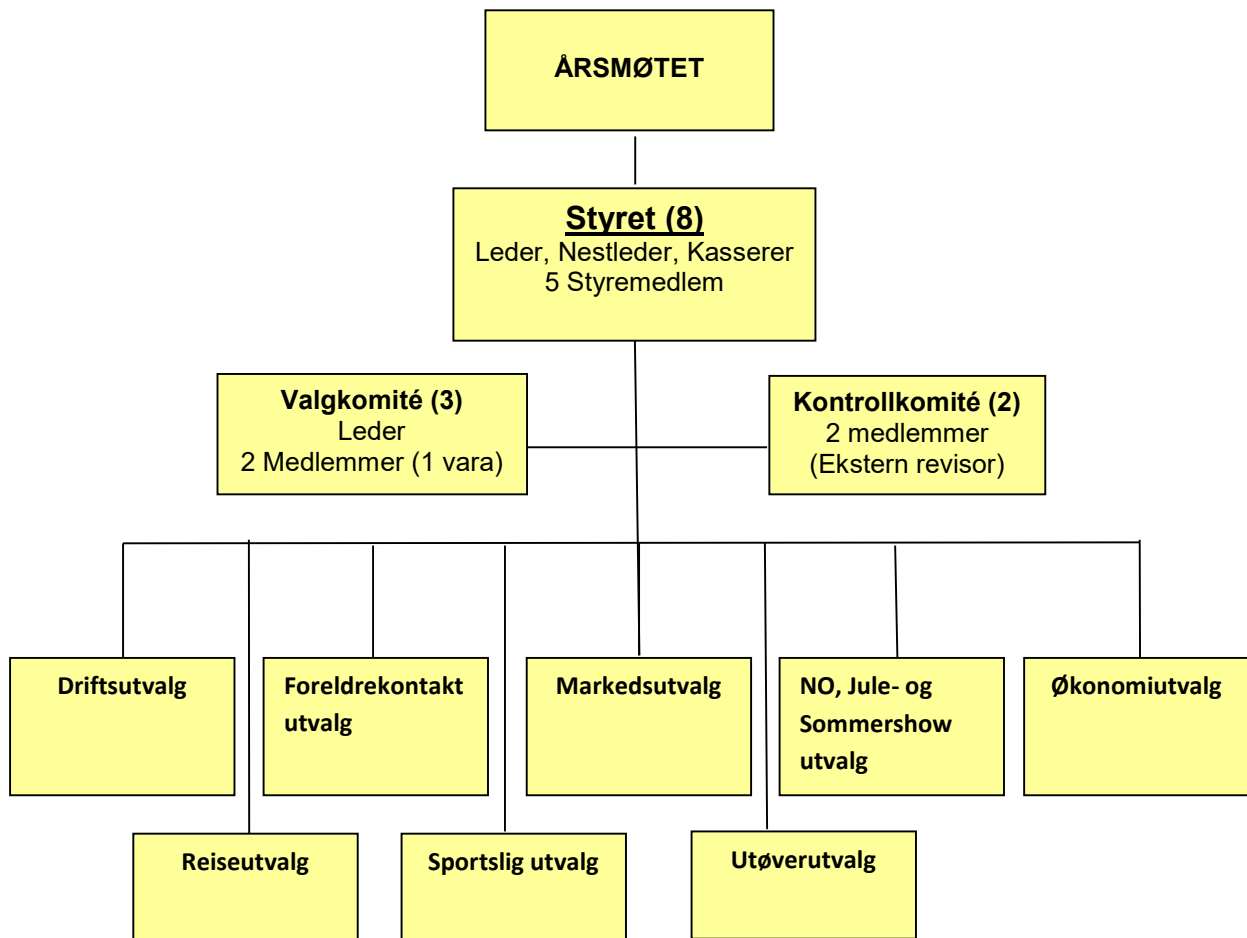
ÅRSMØTET

Styret (8)
Leder, Nestleder, Kasserer
5 Styremedlem

Valgkomité (3)
Leder
2 Medlemmer (1 vara)

Kontrollkomité (2)
2 medlemmer
(Ekstern revisor)

Driftsutvalg

Foreldrekontakt utvalg

Markedsutvalg

NO, Jule- og Sommershow utvalg

Økonomiutvalg

Reiseutvalg

Sportslig utvalg

Utøverutvalg